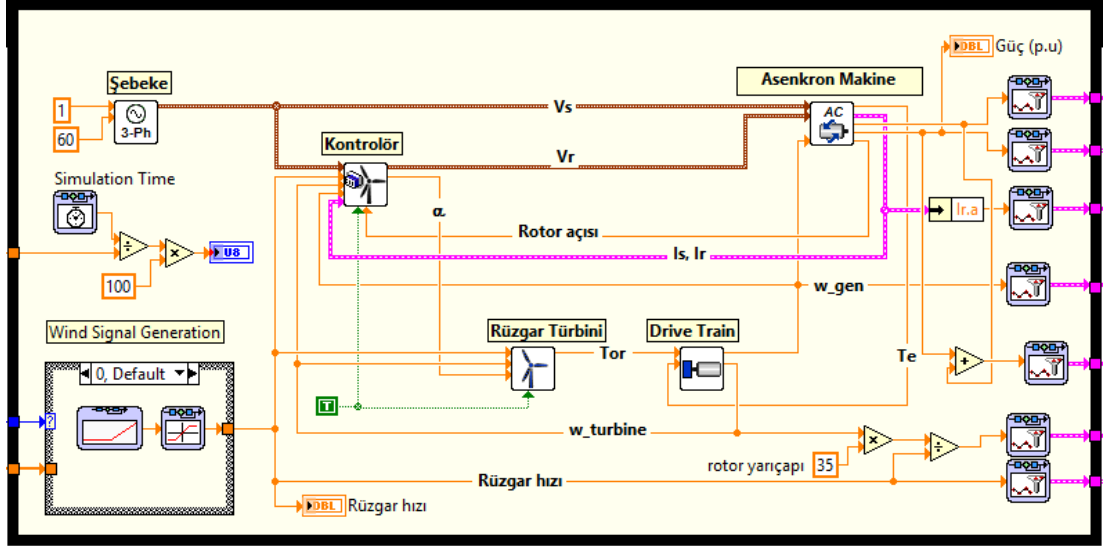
DBL Güç (p.u)

Şebeke

1

60

3-Ph

Asenkron Makine

AC

Vs

Kontrolör

Vr

Simulation Time

α

Rotor açısı

Is, Ir

Ir.a

U8

100

w_gen

Wind Signal Generation

0, Default

Rüzgar Türbini

Drive Train

Tor

Te

T

w_turbine

rotor yarıçapı

35

Rüzgar hızı

DBL Rüzgar hızı